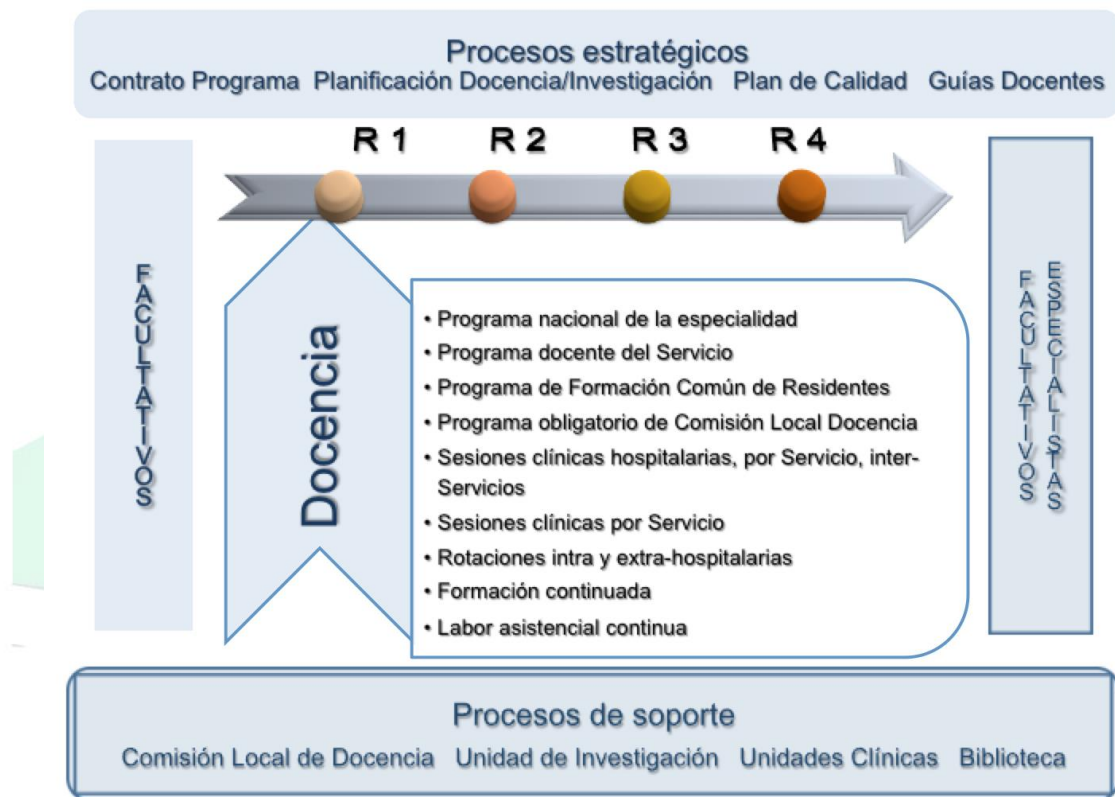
Procesos estratégicos
Contrato Programa Planificación Docencia/Investigación Plan de Calidad Guías Docentes

R 1 R 2 R 3 R 4

FACULTATIVOS

Docencia

• Programa nacional de la especialidad
• Programa docente del Servicio
• Programa de Formación Común de Residentes
• Programa obligatorio de Comisión Local Docencia
• Sesiones clínicas hospitalarias, por Servicio, inter-Servicios
• Sesiones clínicas por Servicio
• Rotaciones intra y extra-hospitalarias
• Formación continuada
• Labor asistencial continua

FACULTATIVOS ESPECIALISTAS

Procesos de soporte
Comisión Local de Docencia Unidad de Investigación Unidades Clínicas Biblioteca